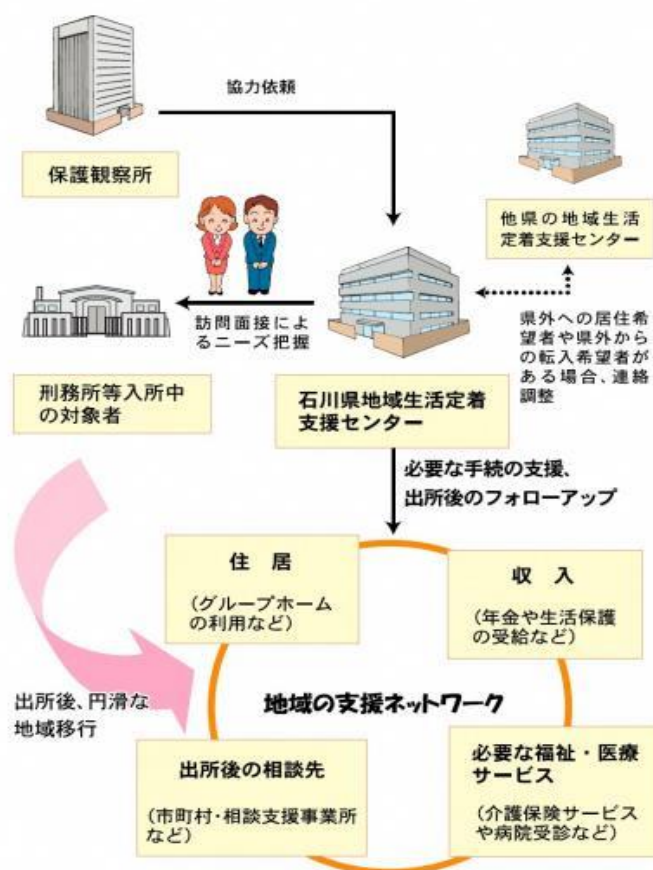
協力依頼

保護観察所

他県の地域生活定着支援センター

訪問面接によるニーズ把握

県外への居住希望者や県外からの転入希望者がある場合、連絡調整

刑務所等入所中の対象者

石川県地域生活定着支援センター

必要な手続の支援、出所後のフォローアップ

住　居

（グループホームの利用など）

収　入

（年金や生活保護の受給など）

出所後、円滑な地域移行

地域の支援ネットワーク

出所後の相談先

（市町村・相談支援事業所など）

必要な福祉・医療サービス

（介護保険サービスや病院受診など）